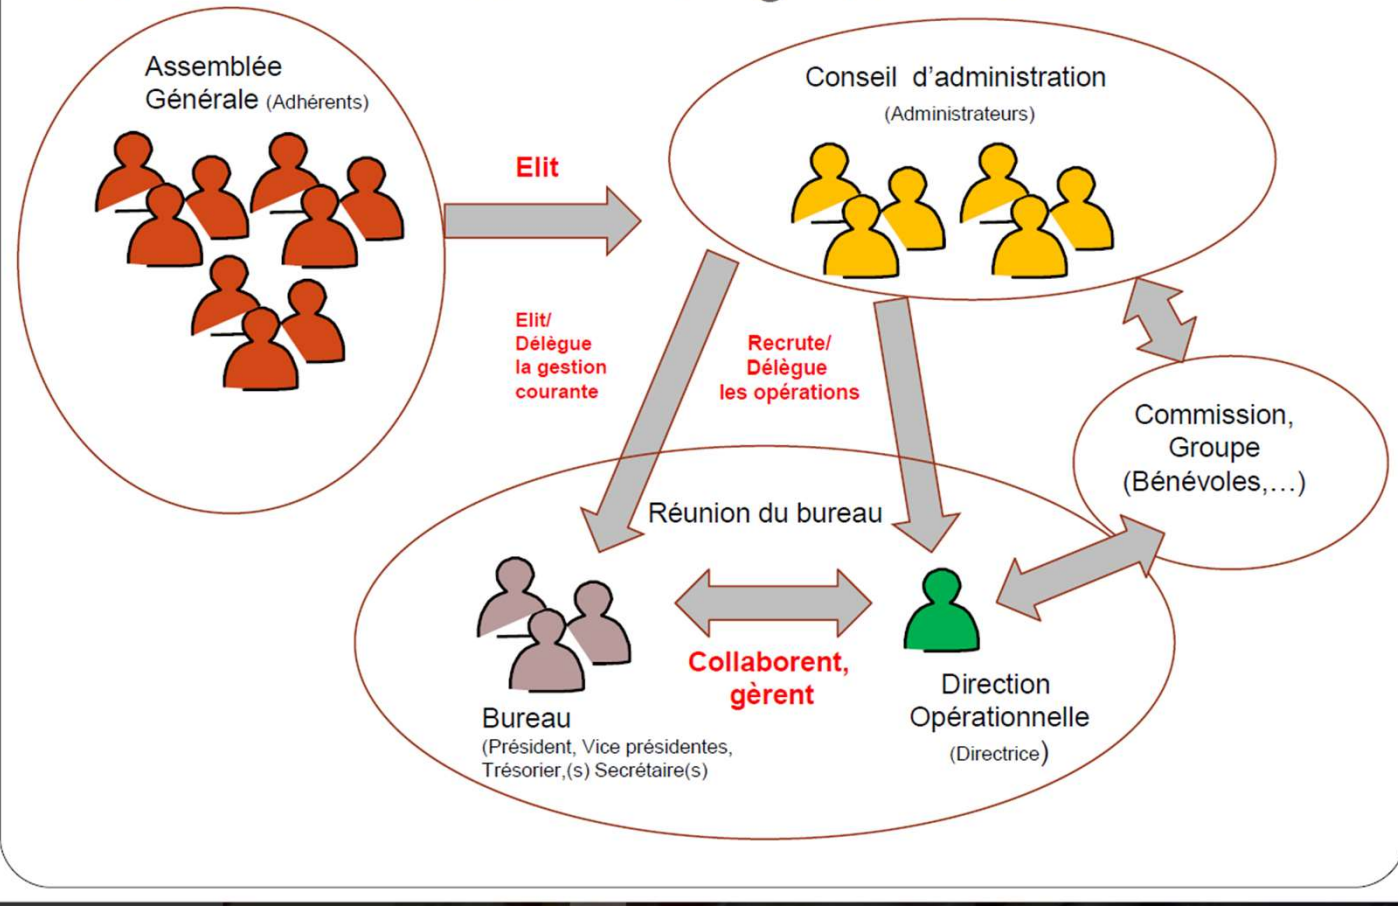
Assemblée Générale (Adhérents)

Elit

Conseil d'administration
(Administrateurs)

Elit/
Délègue
la gestion
courante

Recrute/
Délègue
les opérations

Commission,
Groupe
(Bénévoles,…)

Réunion du bureau

Collaborent,
gèrent

Bureau
(Président, Vice présidentes, Trésorier,(s) Secrétaire(s)

Direction
Opérationnelle
(Directrice)